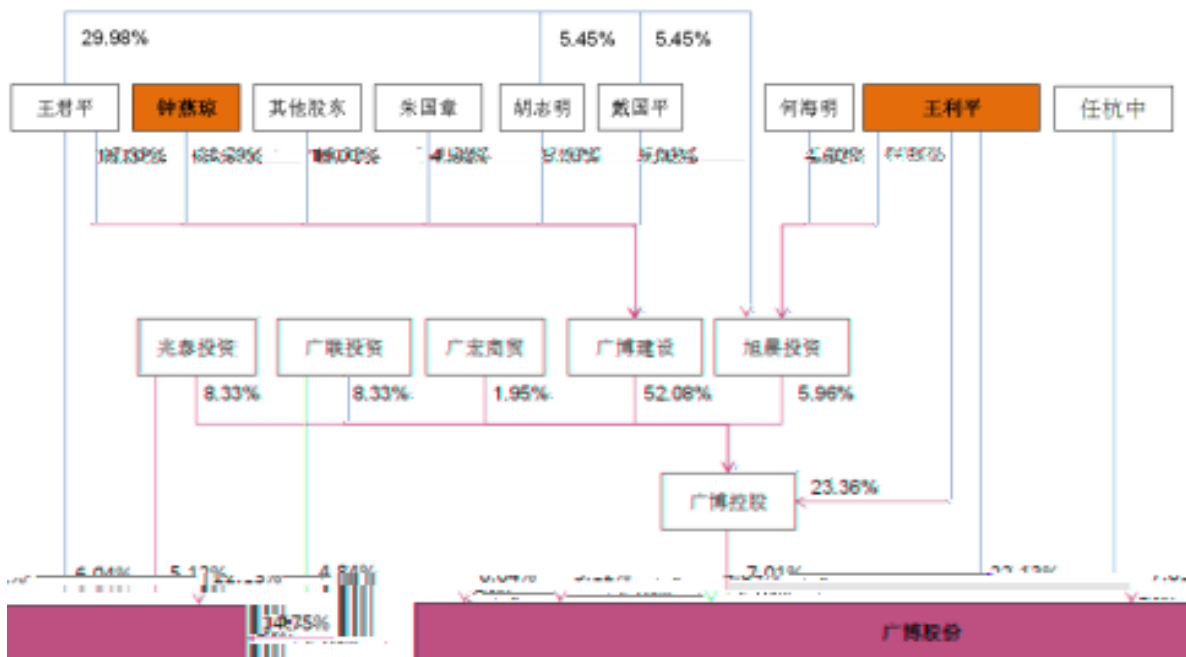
29.98%

5.45%

5.45%

王君平

钟慧琼

其他股东

朱国章

胡志明

戴国平

何海明

王利平

任杭中

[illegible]

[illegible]

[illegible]

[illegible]

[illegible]

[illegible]

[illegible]

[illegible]

光泰投资

广联投资

广宏商贸

广博建设

旭晨投资

8.33%

8.33%

1.95%

52.08%

5.96%

广博控股

23.36%

6.04%

5.12%

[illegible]

4.84%

14.75%

7.01%

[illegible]

广博股份